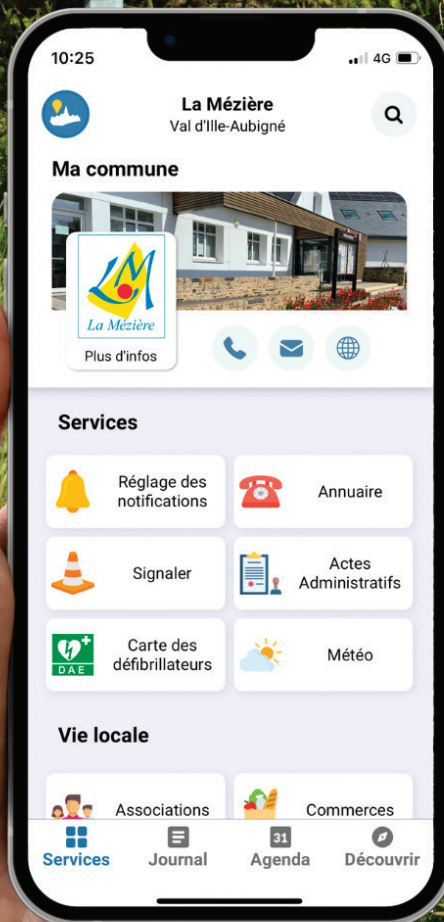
10:25

4G

La Mézière
Val d'Ille-Aubigné

Ma commune

La Mézière

Plus d'infos

Services

Réglage des notifications

Annuaire

Signaler

Actes Administratifs

DAE

Carte des défibrillateurs

Météo

Vie locale

Associations

Commerces

Services

Journal

31

Agenda

Découvrir